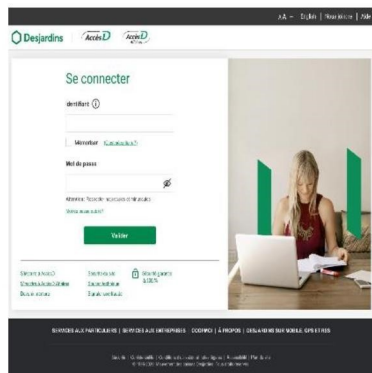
AA – English | Nous joindre | Aide

Desjardins AccèsD AccèsD Affaires

Se connecter

Identifiant

Mémoriser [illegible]

Mot de passe

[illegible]

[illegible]

Valider

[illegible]

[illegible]

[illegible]

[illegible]

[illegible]

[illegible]

Sécurité garantie à 100%

SERVICES AUX PARTICULIERS | SERVICES AUX ENTREPRISES | COOPNET | À PROPOS | DESJARDINS SUR MOBILE, GPS ET RSS

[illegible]

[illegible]